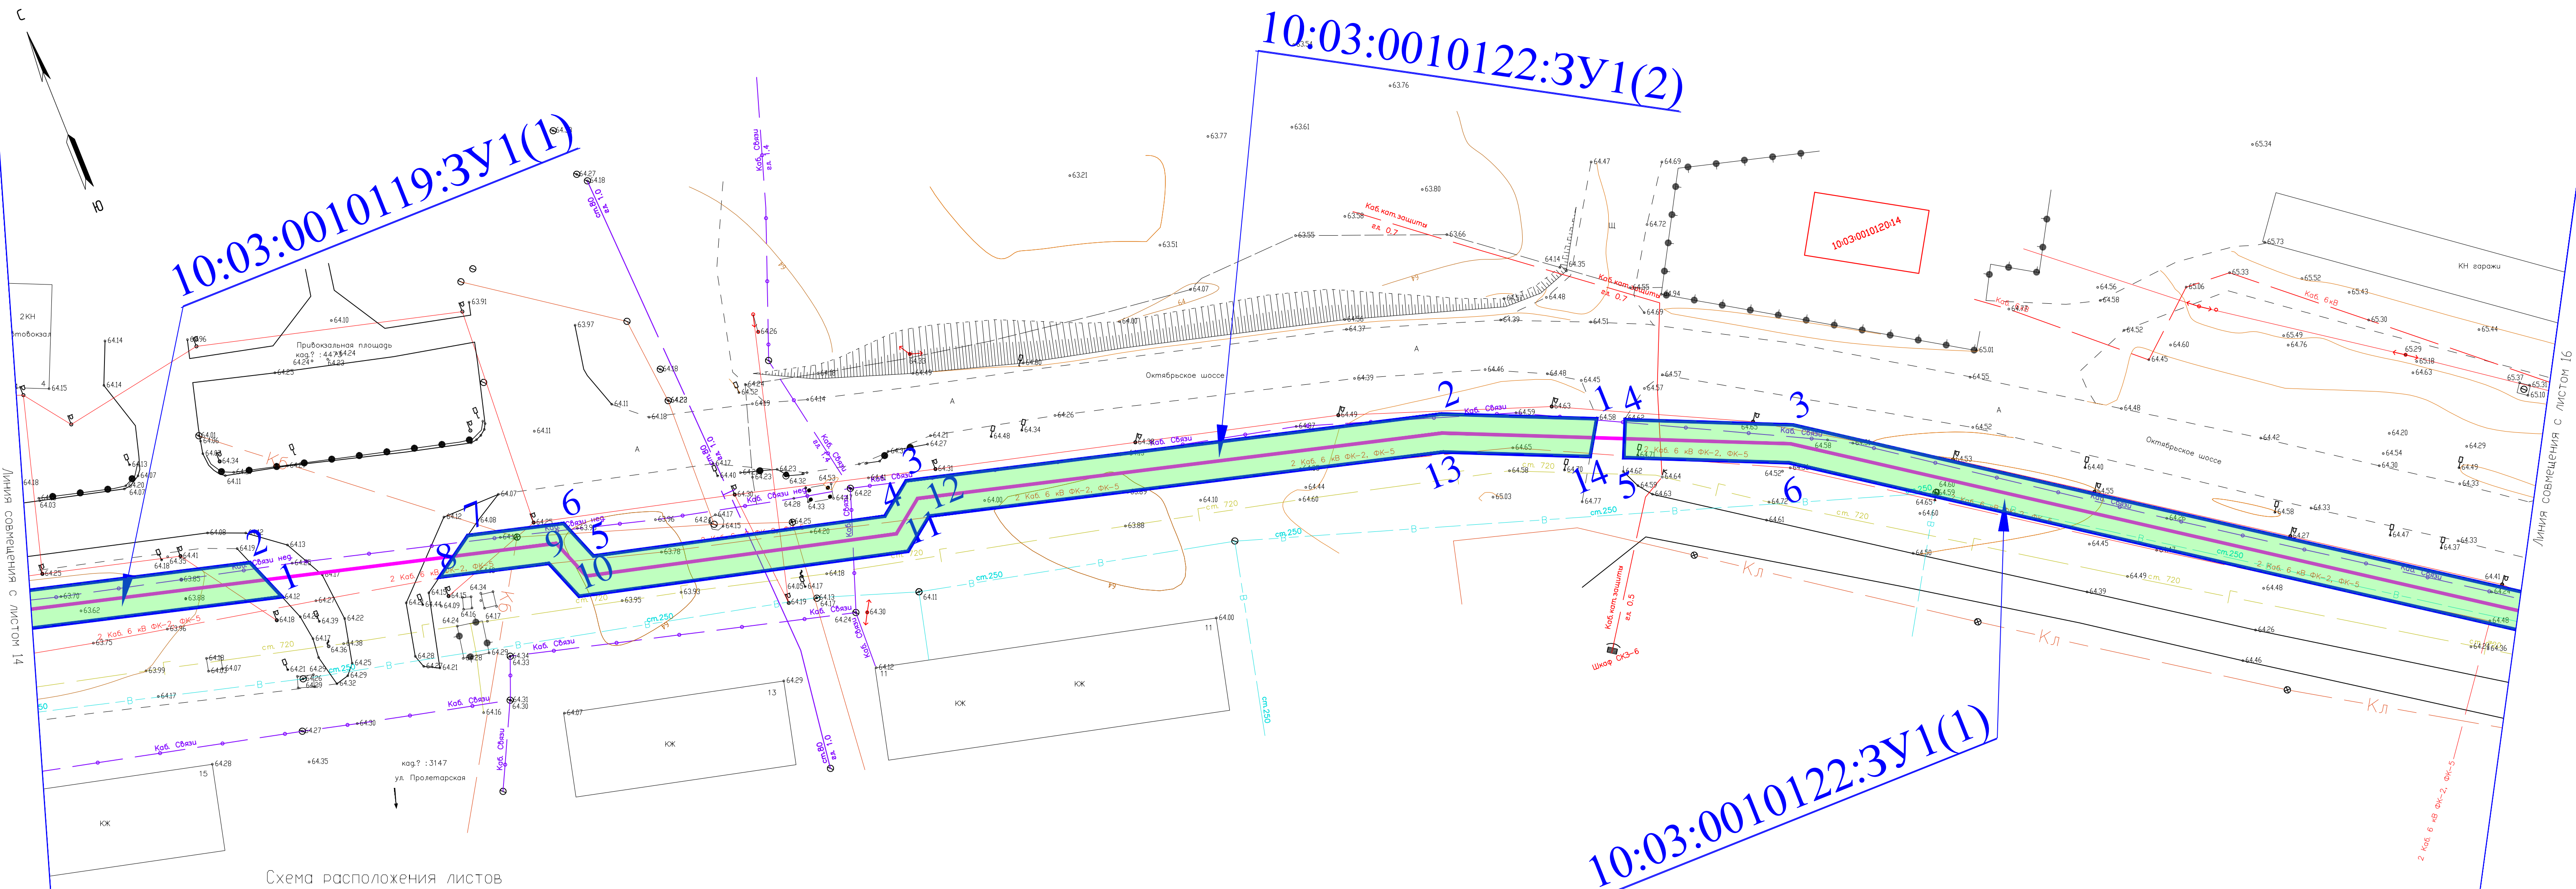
10:03:0010122:ЗУ1(2)

10:03:0010119:ЗУ1(1)

10:03:0010122:ЗУ1(1)

С

Ю

Линия совмещения с листом 14

Линия совмещения с листом 16

Привокзальная площадь

Октябрьское шоссе

Октябрьское шоссе

10:03:0010120:14

КН гаражи

2 КН

Автовокзал

Каб. кат. защиты ф.к. 0,7

Каб. кат. защиты ф.к. 0,7

Каб. кат. защиты ф.к. 0,5

Шкаф СКЗ-6

Каб. Связи

2 Каб. 6 кВ ФК-2, ФК-5

ст. 720

ст. 250

Кл

КЖ

КЖ

КЖ

КЖ

КЖ

ул. Пролетарская

Схема расположения листов

1 2 3 4 5 6 7 8 9 10 11 12 13 14

1 2 3 4 5 6